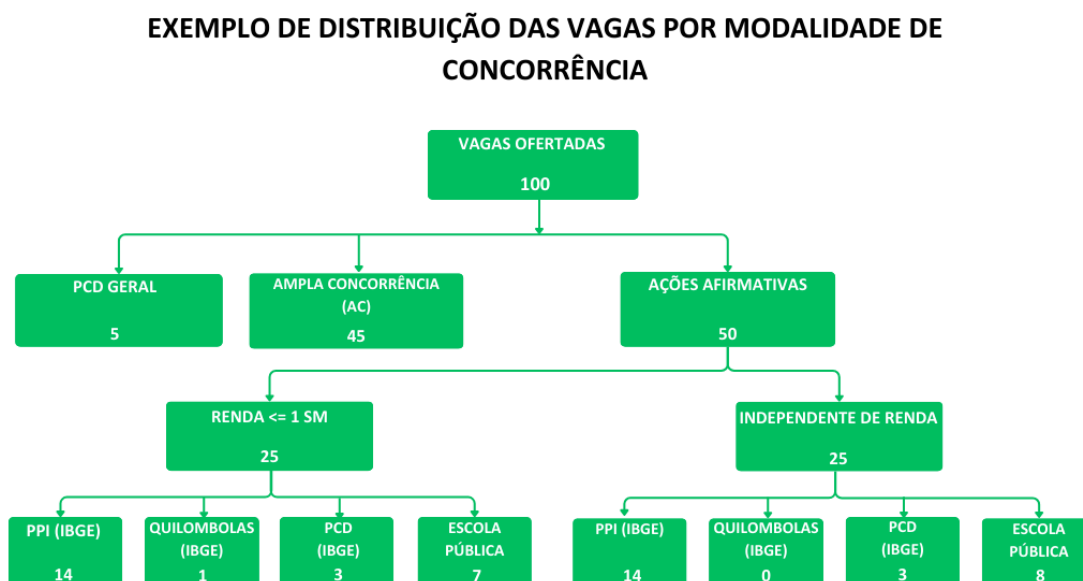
EXEMPLO DE DISTRIBUIÇÃO DAS VAGAS POR MODALIDADE DE CONCORRÊNCIA

VAGAS OFERTADAS
100

PCD GERAL
5

AMPLA CONCORRÊNCIA (AC)
45

AÇÕES AFIRMATIVAS
50

RENDA <= 1 SM
25

INDEPENDENTE DE RENDA
25

PPI (IBGE)
14

QUILOMBOLAS (IBGE)
1

PCD (IBGE)
3

ESCOLA PÚBLICA
7

PPI (IBGE)
14

QUILOMBOLAS (IBGE)
0

PCD (IBGE)
3

ESCOLA PÚBLICA
8